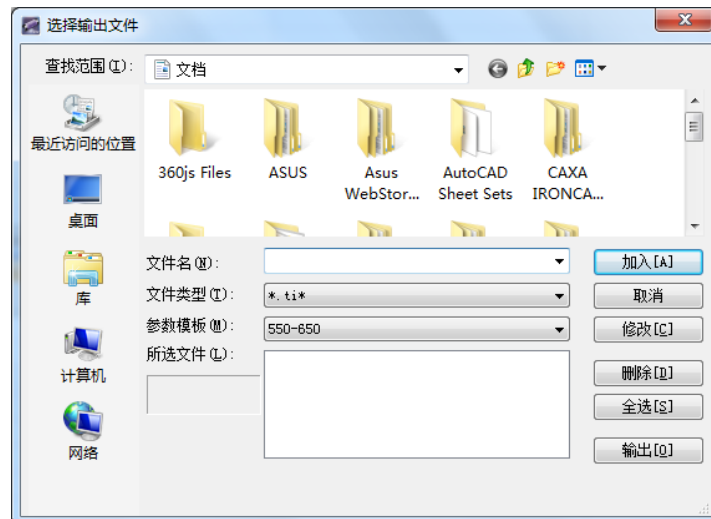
选择输出文件

查找范围(I): 文档

最近访问的位置

桌面

库

计算机

网络

360js Files

ASUS

Asus WebStor...

AutoCAD Sheet Sets

CAXA IRONCA...

文件名(N):

文件类型(T): *.ti*

参数模板(M): 550-650

所选文件(L):

加入[A]

取消

修改[C]

删除[D]

全选[S]

输出[O]